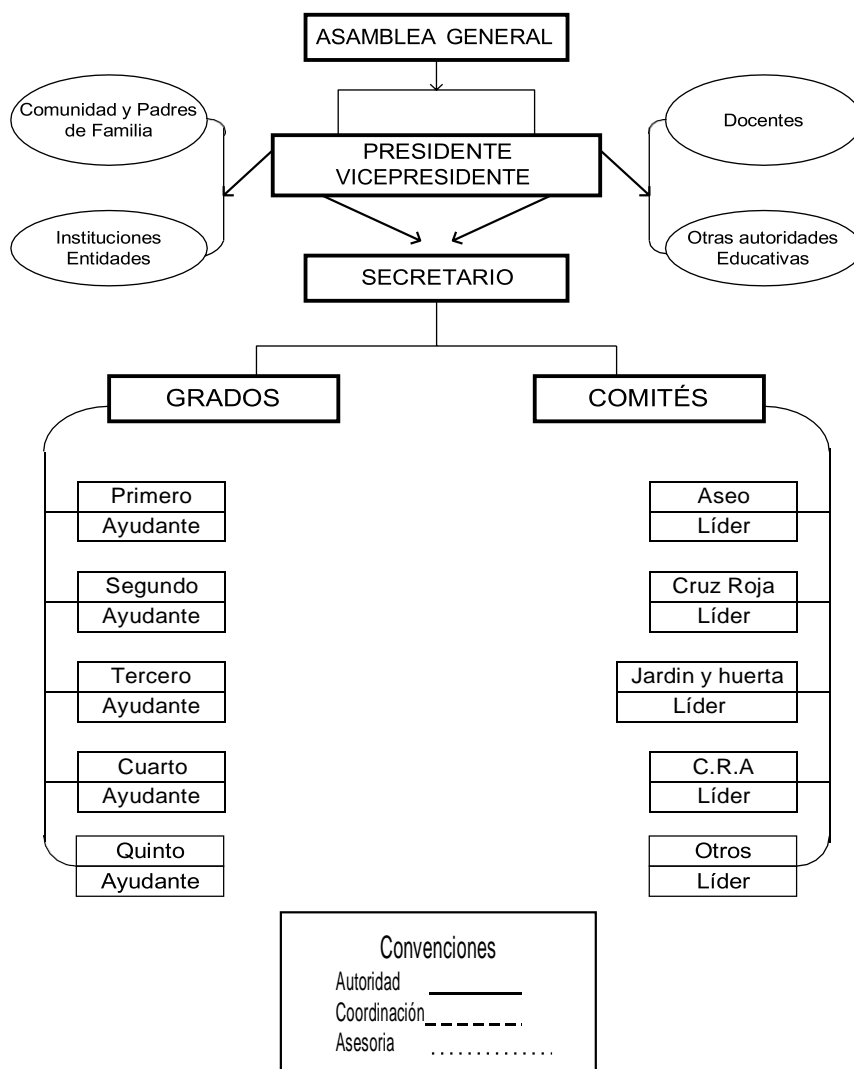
ASAMBLEA GENERAL

Comunidad y Padres de Familia

Instituciones Entidades

PRESIDENTE
VICEPRESIDENTE

Docentes

Otras autoridades Educativas

SECRETARIO

GRADOS

COMITÉS

Primero
Ayudante

Segundo
Ayudante

Tercero
Ayudante

Cuarto
Ayudante

Quinto
Ayudante

Aseo
Líder

Cruz Roja
Líder

Jardin y huerta
Líder

C.R.A
Líder

Otros
Líder

Convenciones
Autoridad
Coordinación
Asesoria